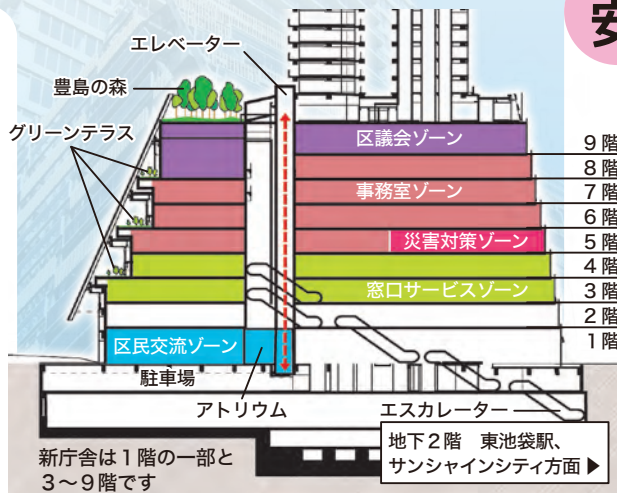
安

エレベーター

豊島の森

グリーンテラス

区議会ゾーン

9階

8階

事務室ゾーン

7階

6階

災害対策ゾーン

5階

4階

窓口サービスゾーン

3階

2階

1階

区民交流ゾーン

駐車場

アトリウム

エスカレーター

地下2階　東池袋駅、
サンシャインシティ方面▶

新庁舎は1階の一部と
3～9階です